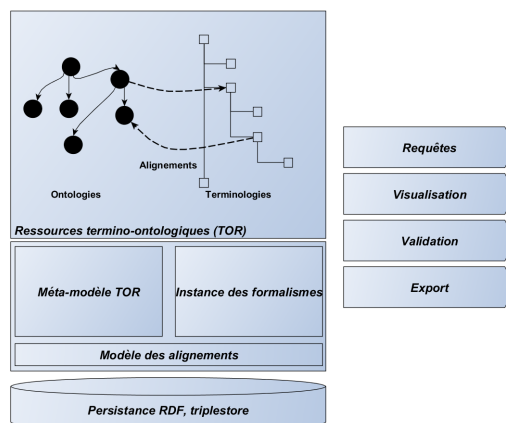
Alignements

Ontologies

Terminologies

Ressources termino-ontologiques (TOR)

Méta-modèle TOR

Instance des formalismes

Modèle des alignements

Persistance RDF, triplestore

Requêtes

Visualisation

Validation

Export